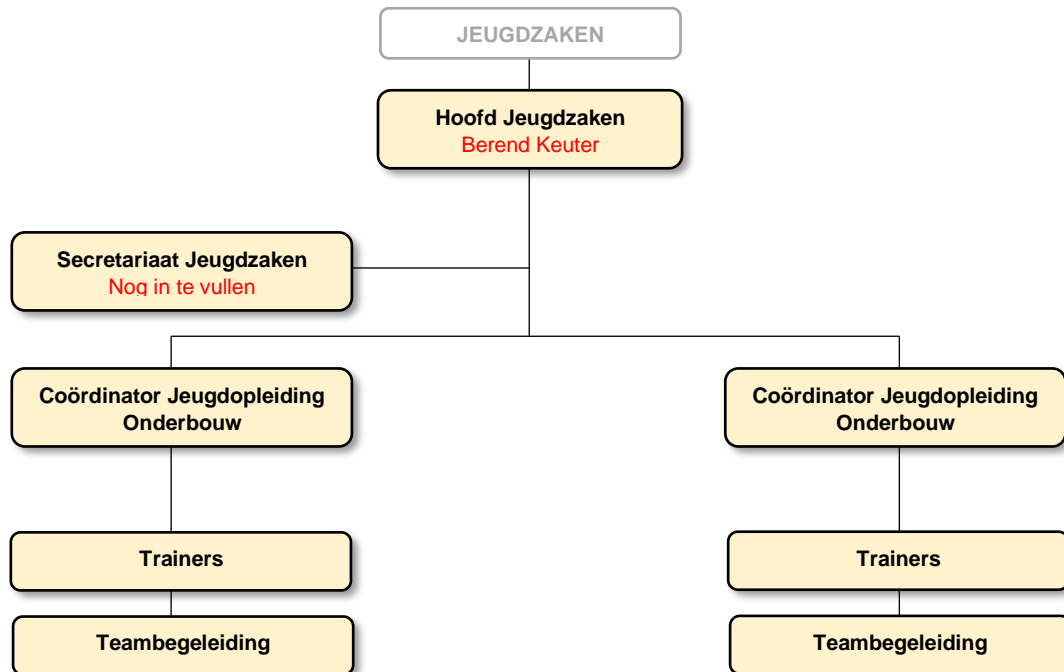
JEUGDZAKEN

Hoofd Jeugdzaken
Berend Keuter

Secretariaat Jeugdzaken
Nog in te vullen

Coördinator Jeugdopleiding Onderbouw

Trainers

Teambegeleiding

Coördinator Jeugdopleiding Onderbouw

Trainers

Teambegeleiding